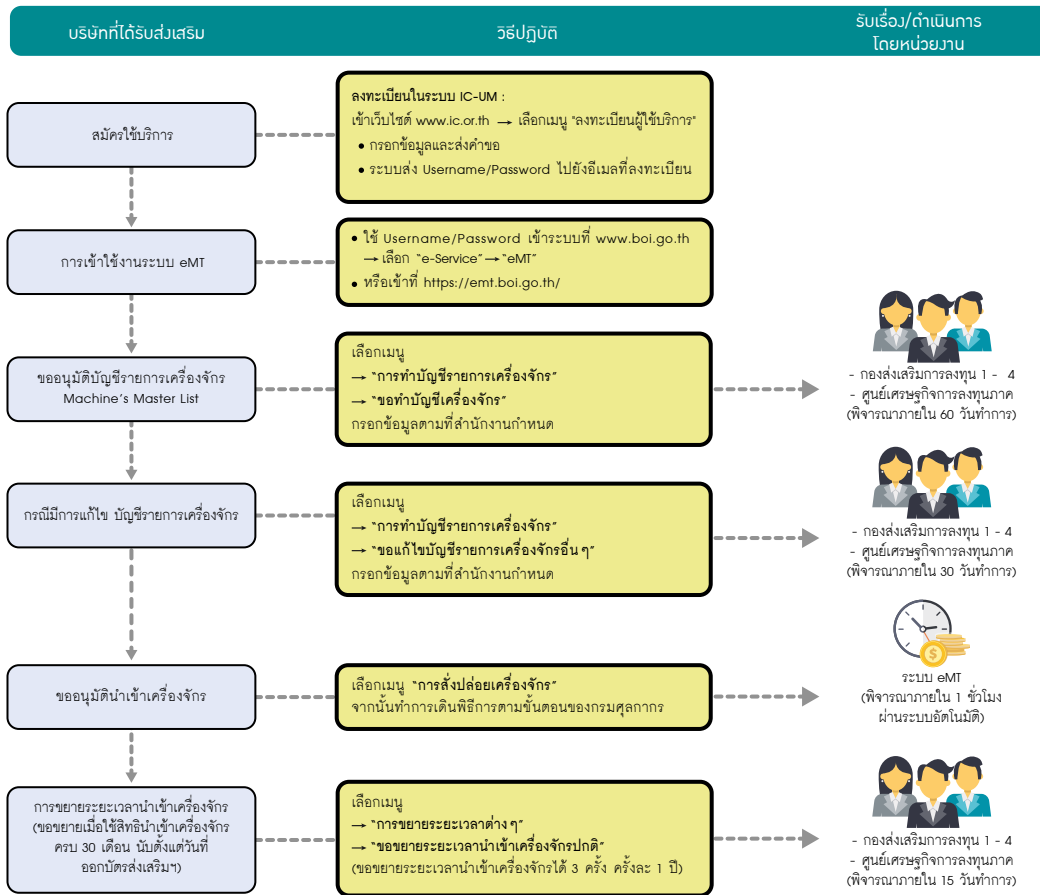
บริษัทที่ได้รับส่งเสริม

วิธีปฏิบัติ

รับเรื่อง/ดำเนินการ โดยหน่วยงาน

สมัครใช้บริการ

ลงทะเบียนในระบบ IC-UM :
เข้าเว็บไซต์ www.ic.or.th → เลือกเมนู "ลงทะเบียนผู้ใช้บริการ"
• กรอกข้อมูลและส่งคำขอ
• ระบบส่ง Username/Password ไปยังอีเมลที่ลงทะเบียน

การเข้าใช้งานระบบ eMT

• ใช้ Username/Password เข้าระบบที่ www.boi.go.th → เลือก "e-Service" → "eMT"
• หรือเข้าที่ https://emt.boi.go.th/

ขออนุมัติบัญชีรายการเครื่องจักร Machine's Master List

เลือกเมนู
→ "การทำบัญชีรายการเครื่องจักร"
→ "ขอทำบัญชีเครื่องจักร"
กรอกข้อมูลตามที่สำนักงานกำหนด

- กองส่งเสริมการลงทุน 1 - 4
- ศูนย์เศรษฐกิจการลงทุนภาค
(พิจารณาภายใน 60 วันทำการ)

กรณีมีการแก้ไข บัญชีรายการเครื่องจักร

เลือกเมนู
→ "การทำบัญชีรายการเครื่องจักร"
→ "ขอแก้ไขบัญชีรายการเครื่องจักรอื่น ๆ"
กรอกข้อมูลตามที่สำนักงานกำหนด

- กองส่งเสริมการลงทุน 1 - 4
- ศูนย์เศรษฐกิจการลงทุนภาค
(พิจารณาภายใน 30 วันทำการ)

ขออนุมัตินำเข้าเครื่องจักร

เลือกเมนู "การสั่งปล่อยเครื่องจักร"
จากนั้นทำการเดินพิธีการตามขั้นตอนของกรมศุลกากร

ระบบ eMT
(พิจารณาภายใน 1 ชั่วโมง ผ่านระบบอัตโนมัติ)

การขยายระยะเวลานำเข้าเครื่องจักร (ขอขยายเมื่อใช้สิทธินำเข้าเครื่องจักรครบ 30 เดือน นับตั้งแต่วันที่ออกบัตรส่งเสริมฯ)

เลือกเมนู
→ "การขยายระยะเวลาต่าง ๆ"
→ "ขอขยายระยะเวลานำเข้าเครื่องจักรปกติ"
(ขอขยายระยะเวลานำเข้าเครื่องจักรได้ 3 ครั้ง ครั้งละ 1 ปี)

- กองส่งเสริมการลงทุน 1 - 4
- ศูนย์เศรษฐกิจการลงทุนภาค
(พิจารณาภายใน 15 วันทำการ)